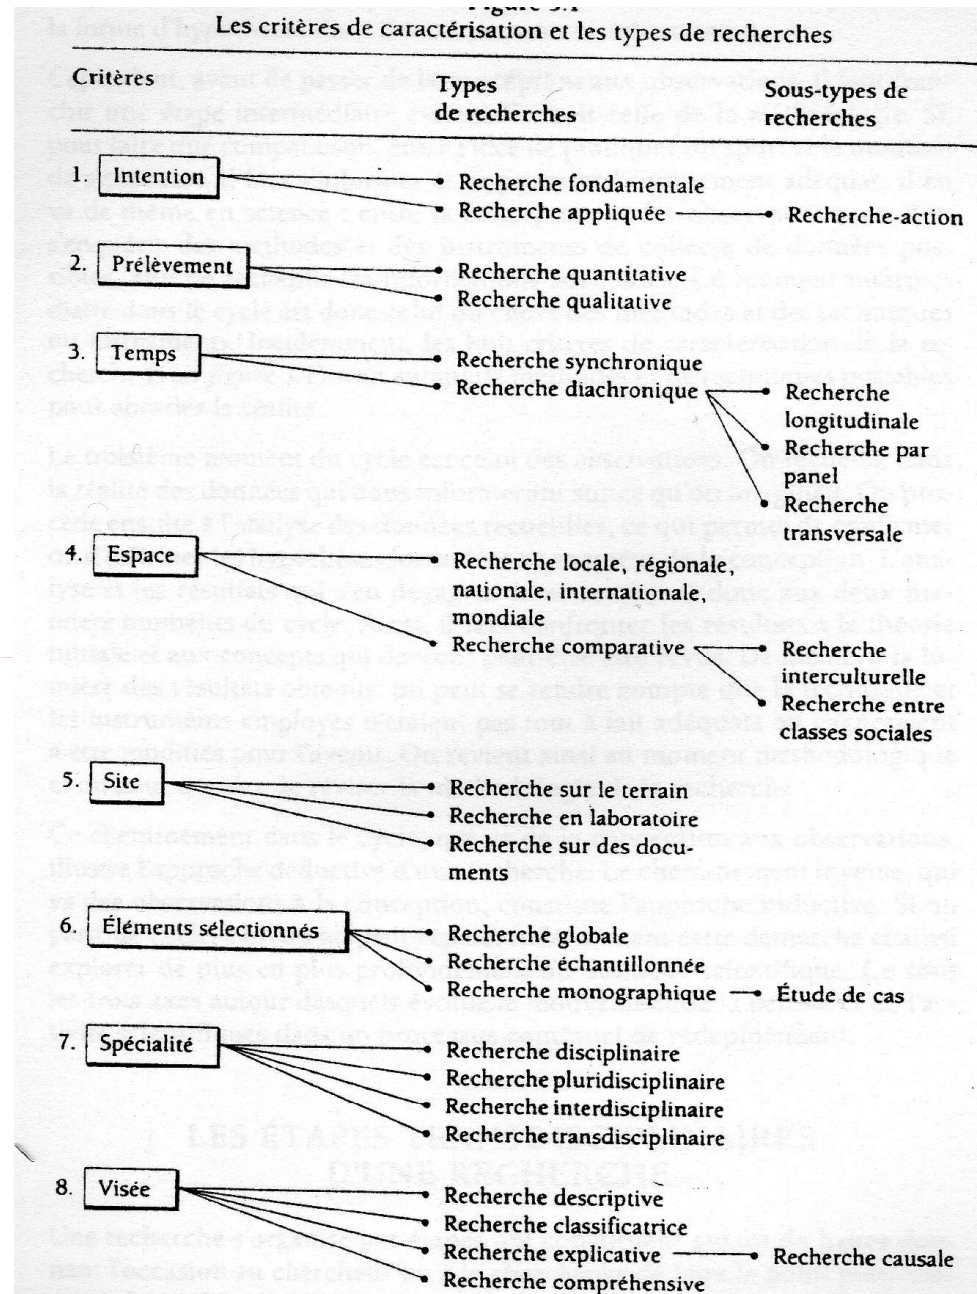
Figure 3.1
Les critères de caractérisation et les types de recherches

| Critères | Types de recherches | Sous-types de recherches |
|---|---|---|
| 1. Intention | Recherche fondamentale | |
| | Recherche appliquée | Recherche-action |
| 2. Prélèvement | Recherche quantitative | |
| | Recherche qualitative | |
| 3. Temps | Recherche synchronique | |
| | Recherche diachronique | Recherche longitudinale |
| | | Recherche par panel |
| | | Recherche transversale |
| 4. Espace | Recherche locale, régionale, nationale, internationale, mondiale | |
| | Recherche comparative | Recherche interculturelle |
| | | Recherche entre classes sociales |
| 5. Site | Recherche sur le terrain | |
| | Recherche en laboratoire | |
| | Recherche sur des documents | |
| 6. Éléments sélectionnés | Recherche globale | |
| | Recherche échantillonnée | |
| | Recherche monographique | Étude de cas |
| 7. Spécialité | Recherche disciplinaire | |
| | Recherche pluridisciplinaire | |
| | Recherche interdisciplinaire | |
| | Recherche transdisciplinaire | |
| 8. Visée | Recherche descriptive | |
| | Recherche classificatrice | |
| | Recherche explicative | Recherche causale |
| | Recherche compréhensive | |